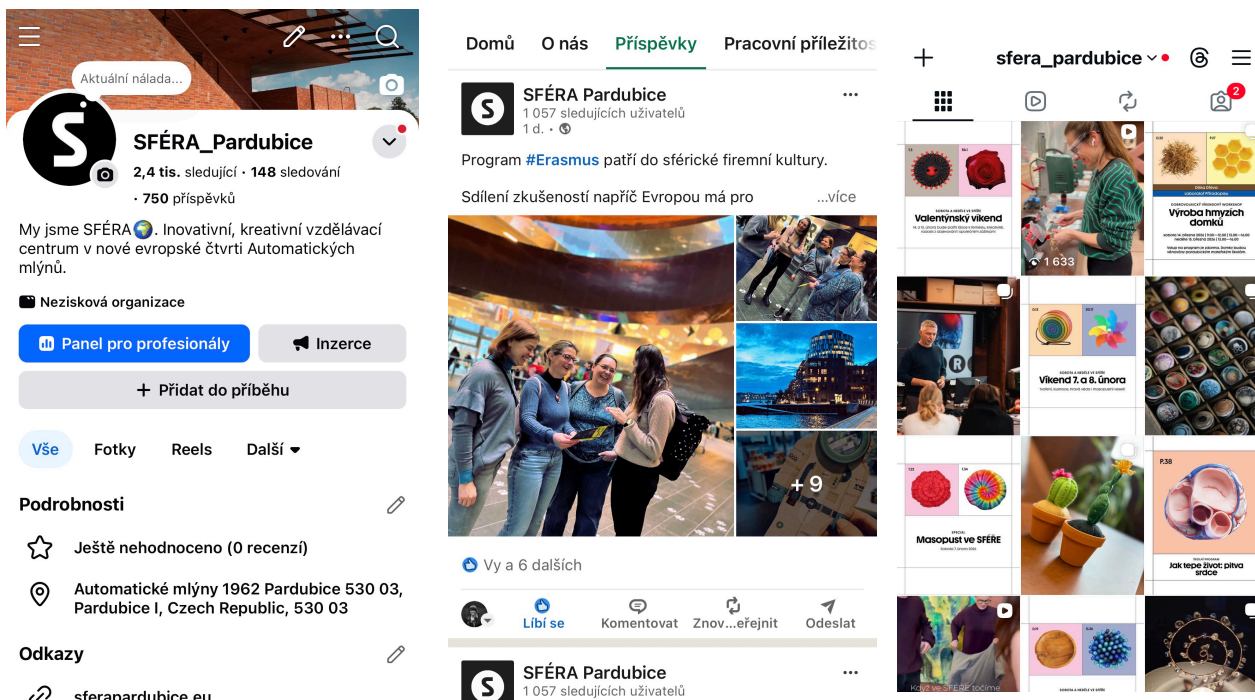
Aktuální nálada...

SFÉRA_Pardubice

2,4 tis. sledující · 148 sledování · 750 příspěvků

My jsme SFÉRA🌍. Inovativní, kreativní vzdělávací centrum v nové evropské čtvrti Automatických mlýnů.

Nezisková organizace

Panel pro profesionály

Inzerce

+ Přidat do příběhu

Vše Fotky Reels Další

Podrobnosti

Ještě nehodnoceno (0 recenzí)

Automatické mlýny 1962 Pardubice 530 03, Pardubice I, Czech Republic, 530 03

Odkazy

sferapardubice.eu

Domů O nás Příspěvky Pracovní příležitos

SFÉRA Pardubice
1 057 sledujících uživatelů
1 d. ·

Program #Erasmus patří do sférické firemní kultury.

Sdílení zkušeností napříč Evropou má pro ...více

+9

Vy a 6 dalších

Líbí se Komentovat Znov...eřejnit Odeslat

SFÉRA Pardubice
1 057 sledujících uživatelů

sfera_pardubice

2

Valentýnský víkend

1 633

Výroba hmyzích domků

Víkend 7. a 8. února

Masopust ve SFÉŘE

P.38

Jak tepe život: pitva srdce

Když ve SFÉŘE točíme